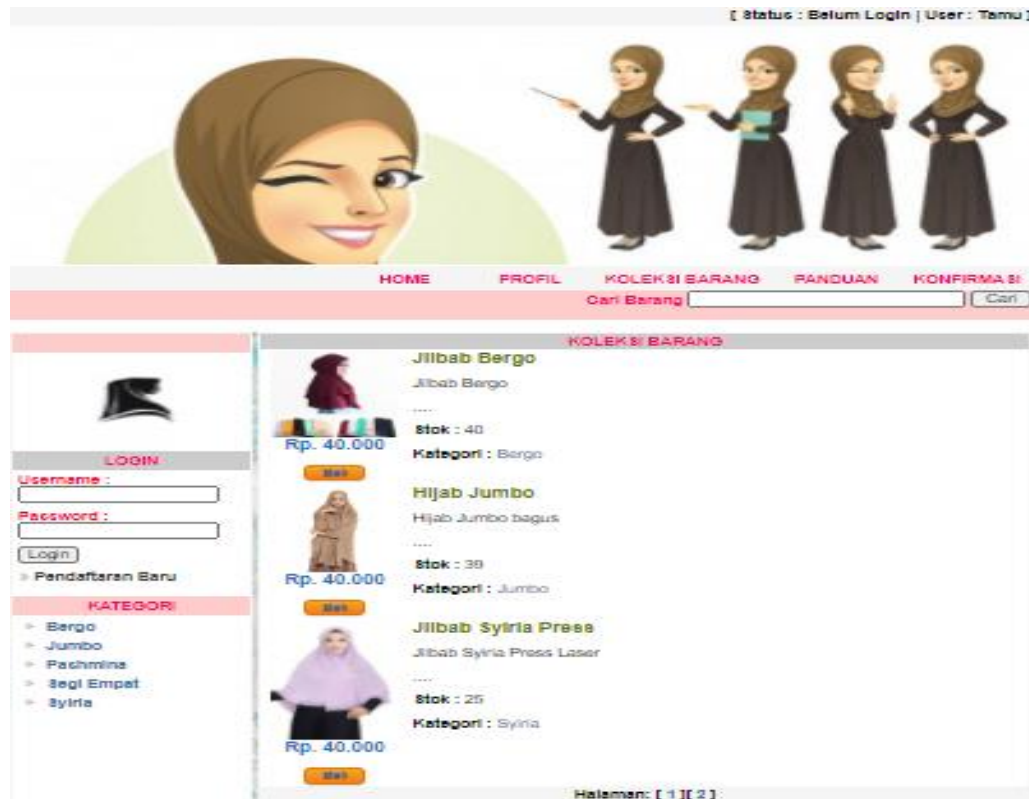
[ Status : Belum Login | User : Tamu ]

HOME PROFIL KOLEKSI BARANG PANDUAN KONFIRMASI

Cari Barang Cari

LOGIN

Username :

Password :

Login

Pendaftaran Baru

KATEGORI

Bergo
Jumbo
Pashmina
Segi Empat
Syiria

KOLEKSI BARANG

Jilbab Bergo
Jilbab Bergo
....
Stok : 40
Kategori : Bergo
Rp. 40.000
Beli

Hijab Jumbo
Hijab Jumbo bagus
....
Stok : 39
Kategori : Jumbo
Rp. 40.000
Beli

Jilbab Syiria Press
Jilbab Syiria Press Laser
....
Stok : 25
Kategori : Syiria
Rp. 40.000
Beli

Halaman: [ 1 ][ 2 ]